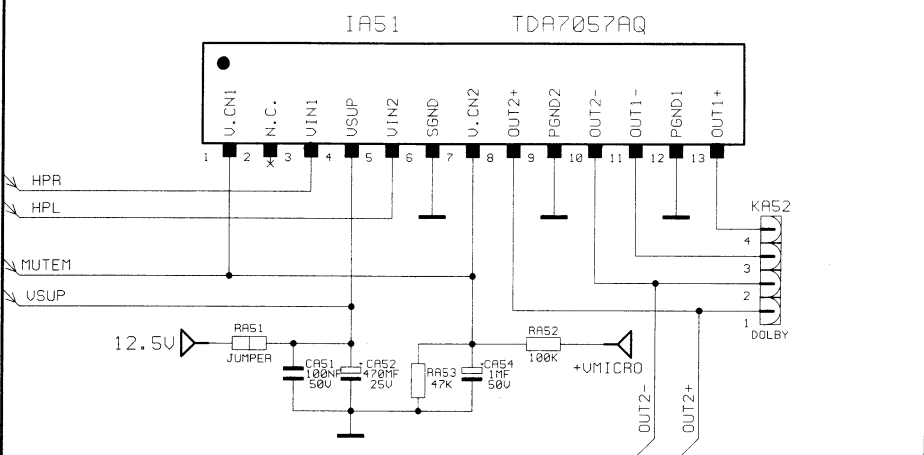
IA51 TDA7057AQ

V.CN1
N.C.
VIN1
VSUP
VIN2
SGND
V.CN2
OUT2+
PGND2
OUT2-
OUT1-
PGND1
OUT1+

1 2 3 4 5 6 7 8 9 10 11 12 13

HPR
HPL
MUTEM
VSUP

KA52
4
3
2
1
DOLBY

12.5V
RA51
JUMPER
CA51
100NF
50V
CA52
470MF
25V
RA53
47K
CA54
1MF
50V
RA52
100K
+VMICRO

OUT2-
OUT2+